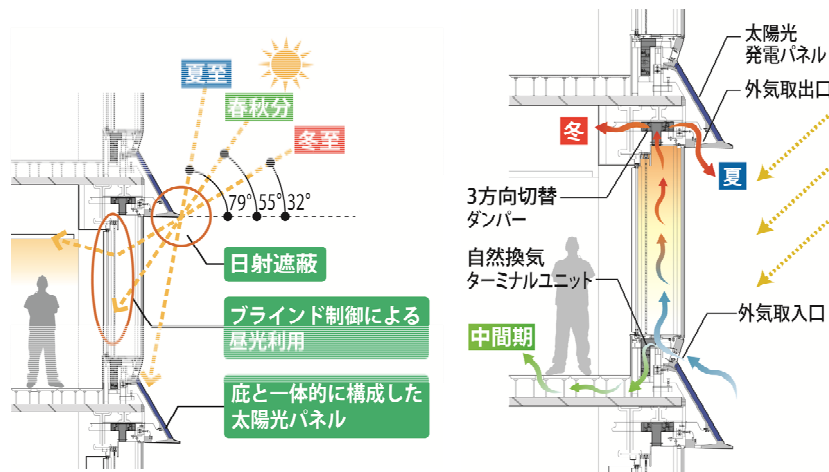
夏至

春秋分

冬至

79° 55° 32°

日射遮蔽

ブラインド制御による昼光利用

庇と一体的に構成した太陽光パネル

太陽光発電パネル

外気取出口

冬

夏

3方向切替ダンパー

自然換気ターミナルユニット

外気取入口

中間期